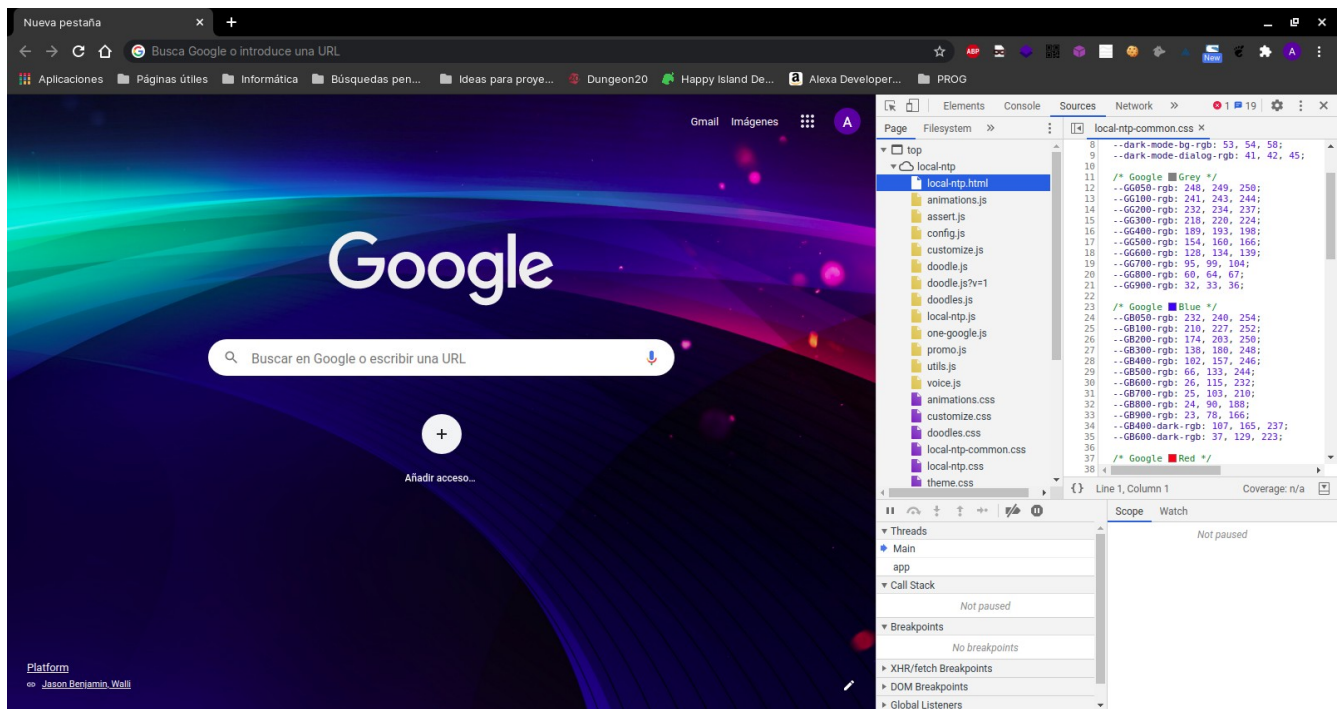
Nueva pestaña ×
+

Busca Google o introduce una URL

Aplicaciones Páginas útiles Informática Búsquedas pen... Ideas para proye... Dungeon20 Happy Island De... Alexa Developer... PROG

Gmail Imágenes A

Google

Buscar en Google o escribir una URL

+
Añadir acceso...

Platform
Jason Benjamin, Walli

Elements Console Sources Network » 1 19

Page Filesystem »

top
local-ntp
local-ntp.html
animations.js
assert.js
config.js
customize.js
doodle.js
doodle.js?v=1
doodles.js
local-ntp.js
one-google.js
promo.js
utils.js
voice.js
animations.css
customize.css
doodles.css
local-ntp-common.css
local-ntp.css
theme.css

local-ntp-common.css ×

8 --dark-mode-bg-rgb: 53, 54, 58;
9 --dark-mode-dialog-rgb: 41, 42, 45;
10
11 /* Google Grey */
12 --GG050-rgb: 248, 249, 250;
13 --GG100-rgb: 241, 243, 244;
14 --GG200-rgb: 232, 234, 237;
15 --GG300-rgb: 218, 220, 224;
16 --GG400-rgb: 189, 193, 198;
17 --GG500-rgb: 154, 160, 166;
18 --GG600-rgb: 128, 134, 139;
19 --GG700-rgb: 95, 99, 104;
20 --GG800-rgb: 60, 64, 67;
21 --GG900-rgb: 32, 33, 36;
22
23 /* Google Blue */
24 --GB050-rgb: 232, 240, 254;
25 --GB100-rgb: 210, 227, 252;
26 --GB200-rgb: 174, 203, 250;
27 --GB300-rgb: 138, 180, 248;
28 --GB400-rgb: 102, 157, 246;
29 --GB500-rgb: 66, 133, 244;
30 --GB600-rgb: 26, 115, 232;
31 --GB700-rgb: 25, 103, 210;
32 --GB800-rgb: 24, 90, 188;
33 --GB900-rgb: 23, 78, 166;
34 --GB400-dark-rgb: 107, 165, 237;
35 --GB600-dark-rgb: 37, 129, 223;
36
37 /* Google Red */
38

{} Line 1, Column 1 Coverage: n/a

Threads
Main
app
Call Stack
Not paused
Breakpoints
No breakpoints
XHR/fetch Breakpoints
DOM Breakpoints
Global Listeners

Scope Watch
Not paused